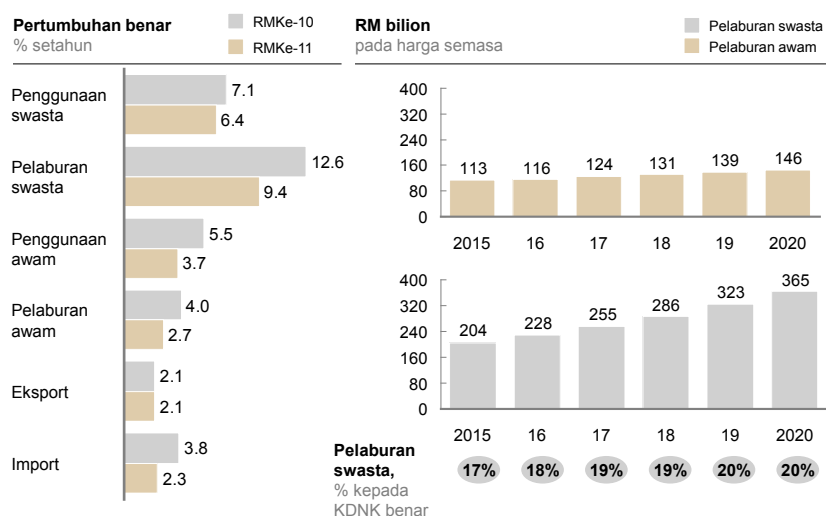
Pertumbuhan benar
% setahun

RMKe-10
RMKe-11

| | RMKe-10 | RMKe-11 |
|---|---|---|
| Penggunaan swasta | 7.1 | 6.4 |
| Pelaburan swasta | 12.6 | 9.4 |
| Penggunaan awam | 5.5 | 3.7 |
| Pelaburan awam | 4.0 | 2.7 |
| Eksport | 2.1 | 2.1 |
| Import | 3.8 | 2.3 |

RM bilion
pada harga semasa

Pelaburan swasta
Pelaburan awam

400
320
240
160
80
0

| 2015 | 16 | 17 | 18 | 19 | 2020 |
|---|---|---|---|---|---|
| 113 | 116 | 124 | 131 | 139 | 146 |

400
320
240
160
80
0

| 2015 | 16 | 17 | 18 | 19 | 2020 |
|---|---|---|---|---|---|
| 204 | 228 | 255 | 286 | 323 | 365 |

Pelaburan swasta, % kepada KDNK benar

| 17% | 18% | 19% | 19% | 20% | 20% |
|---|---|---|---|---|---|